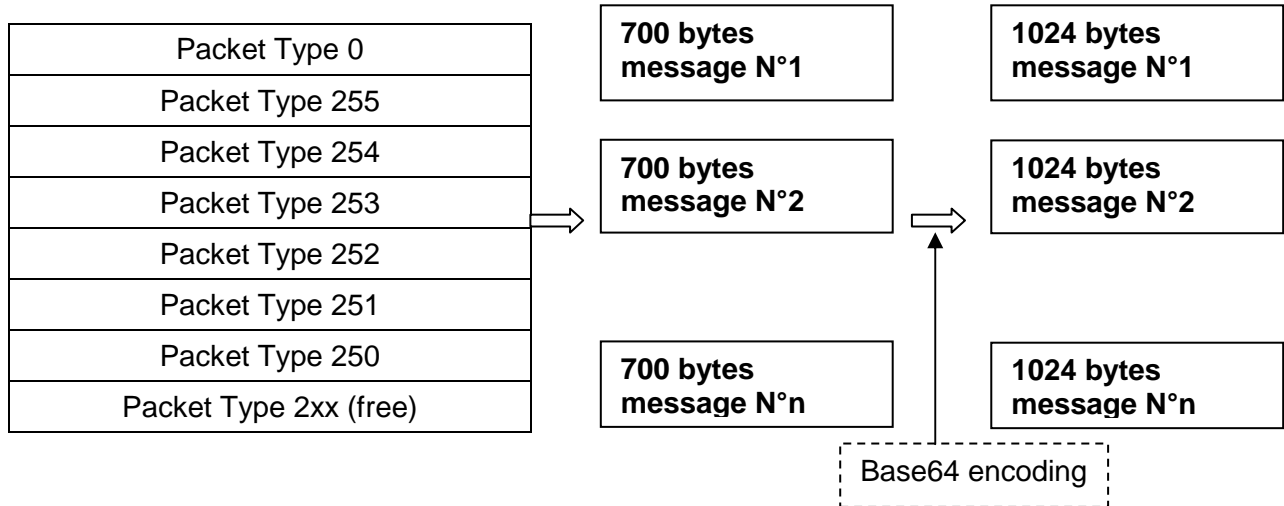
Packet Type 0
Packet Type 255
Packet Type 254
Packet Type 253
Packet Type 252
Packet Type 251
Packet Type 250
Packet Type 2xx (free)

700 bytes message N°1

700 bytes message N°2

700 bytes message N°n

1024 bytes message N°1

1024 bytes message N°2

1024 bytes message N°n

Base64 encoding